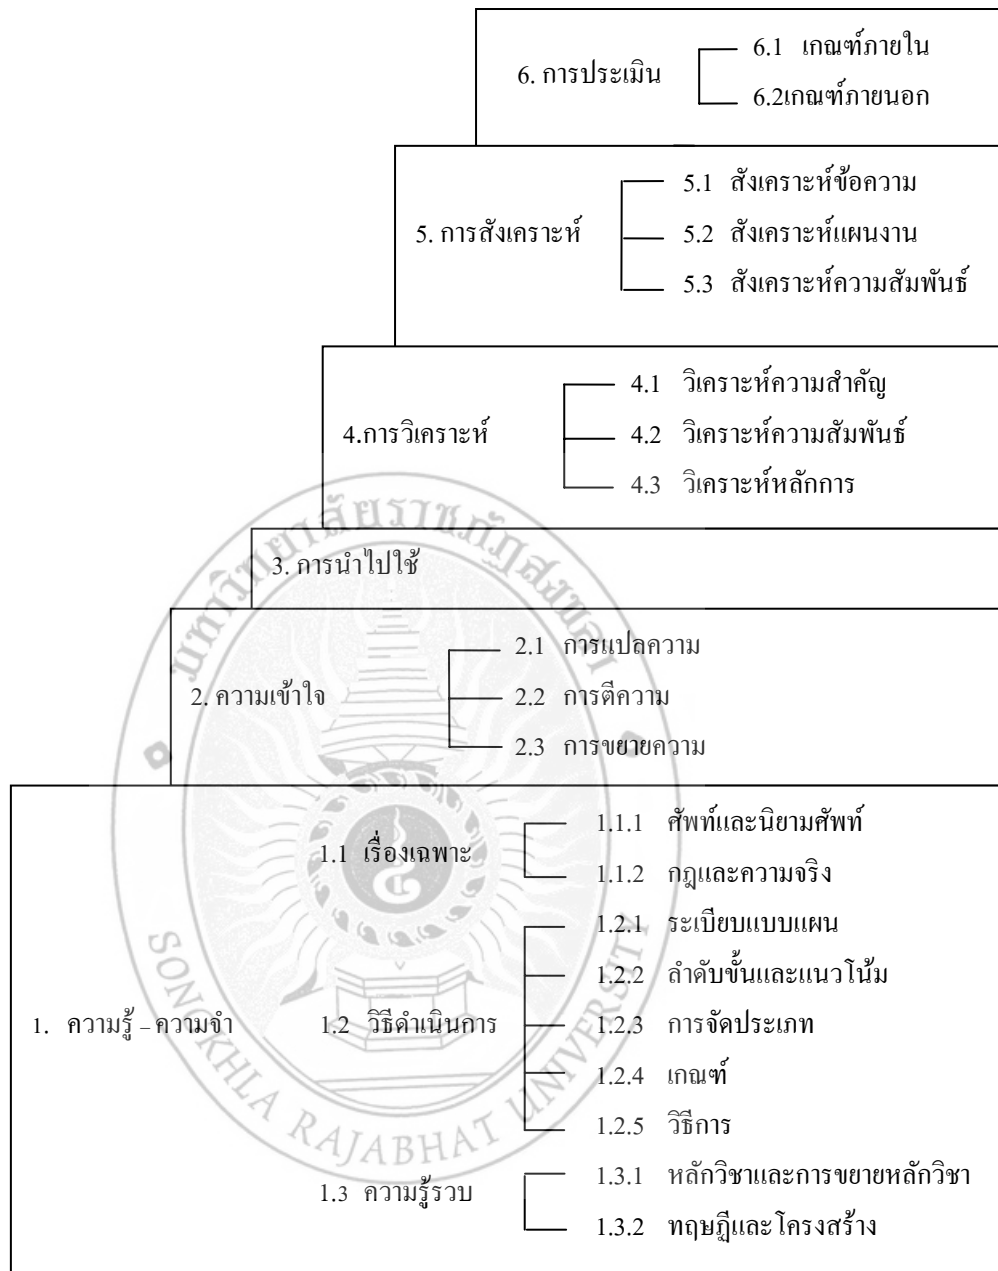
6. การประเมิน

6.1 เกณฑ์ภายใน

6.2เกณฑ์ภายนอก

5. การสังเคราะห์

5.1 สังเคราะห์ข้อความ

5.2 สังเคราะห์แผนงาน

5.3 สังเคราะห์ความสัมพันธ์

4.การวิเคราะห์

4.1 วิเคราะห์ความสำคัญ

4.2 วิเคราะห์ความสัมพันธ์

4.3 วิเคราะห์หลักการ

3. การนำไปใช้

2. ความเข้าใจ

2.1 การแปลความ

2.2 การตีความ

2.3 การขยายความ

1. ความรู้ – ความจำ

1.1 เรื่องเฉพาะ

1.1.1 ศัพท์และนิยามศัพท์

1.1.2 กฎและความจริง

1.2 วิธีดำเนินการ

1.2.1 ระเบียบแบบแผน

1.2.2 ลำดับขั้นและแนวโน้ม

1.2.3 การจัดประเภท

1.2.4 เกณฑ์

1.2.5 วิธีการ

1.3 ความรู้รวบ

1.3.1 หลักวิชาและการขยายหลักวิชา

1.3.2 ทฤษฎีและโครงสร้าง

SONGKHLA RAJABHAT UNIVERSITY